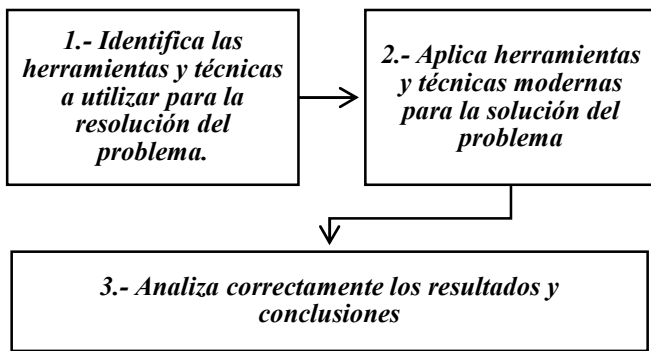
1.- Identifica las herramientas y técnicas a utilizar para la resolución del problema.

2.- Aplica herramientas y técnicas modernas para la solución del problema

3.- Analiza correctamente los resultados y conclusiones